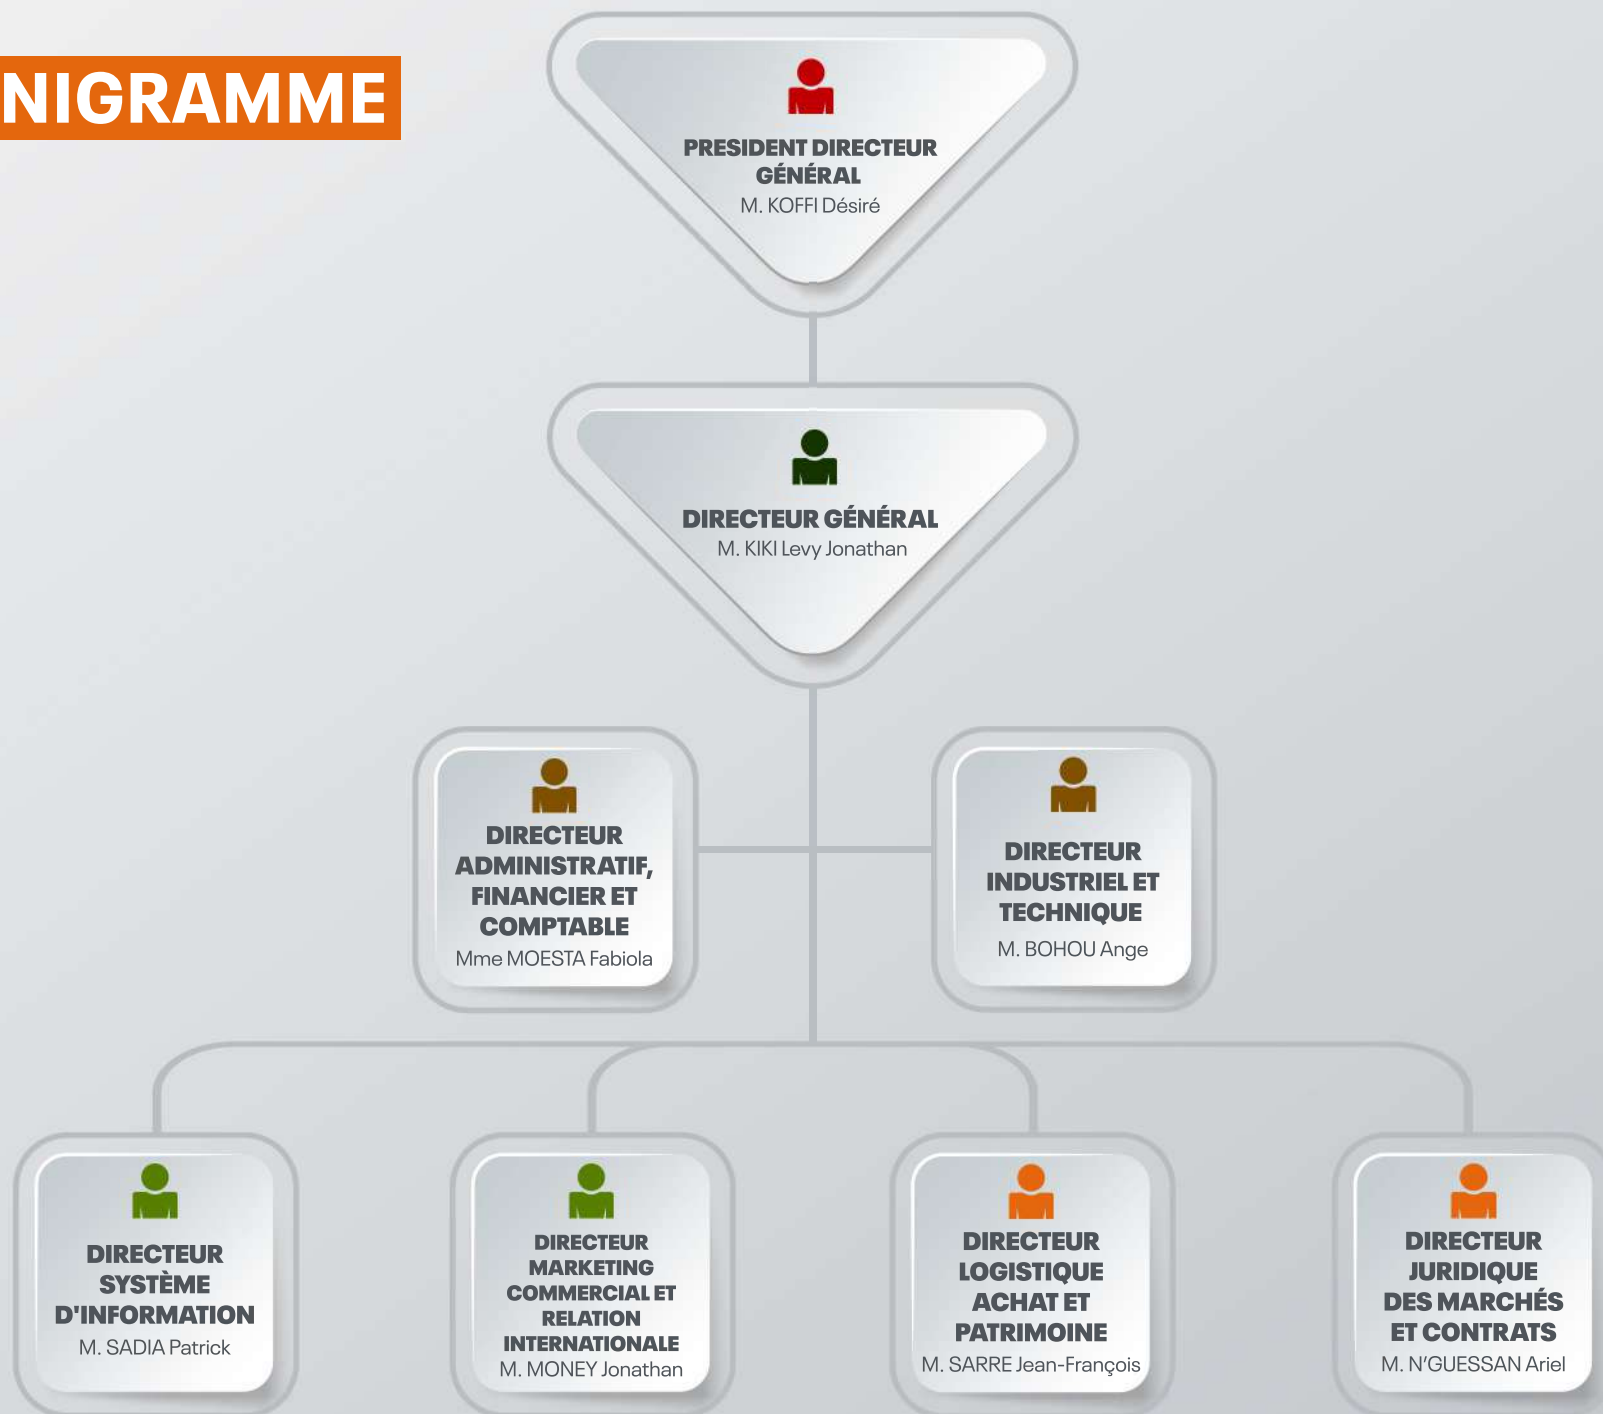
NIGRAMME

PRESIDENT DIRECTEUR GÉNÉRAL
M. KOFFI Désiré

DIRECTEUR GÉNÉRAL
M. KIKI Levy Jonathan

DIRECTEUR ADMINISTRATIF, FINANCIER ET COMPTABLE
Mme MOESTA Fabiola

DIRECTEUR INDUSTRIEL ET TECHNIQUE
M. BOHOU Ange

DIRECTEUR SYSTÈME D'INFORMATION
M. SADIA Patrick

DIRECTEUR MARKETING COMMERCIAL ET RELATION INTERNATIONALE
M. MONEY Jonathan

DIRECTEUR LOGISTIQUE ACHAT ET PATRIMOINE
M. SARRE Jean-François

DIRECTEUR JURIDIQUE DES MARCHÉS ET CONTRATS
M. N'GUESSAN Ariel